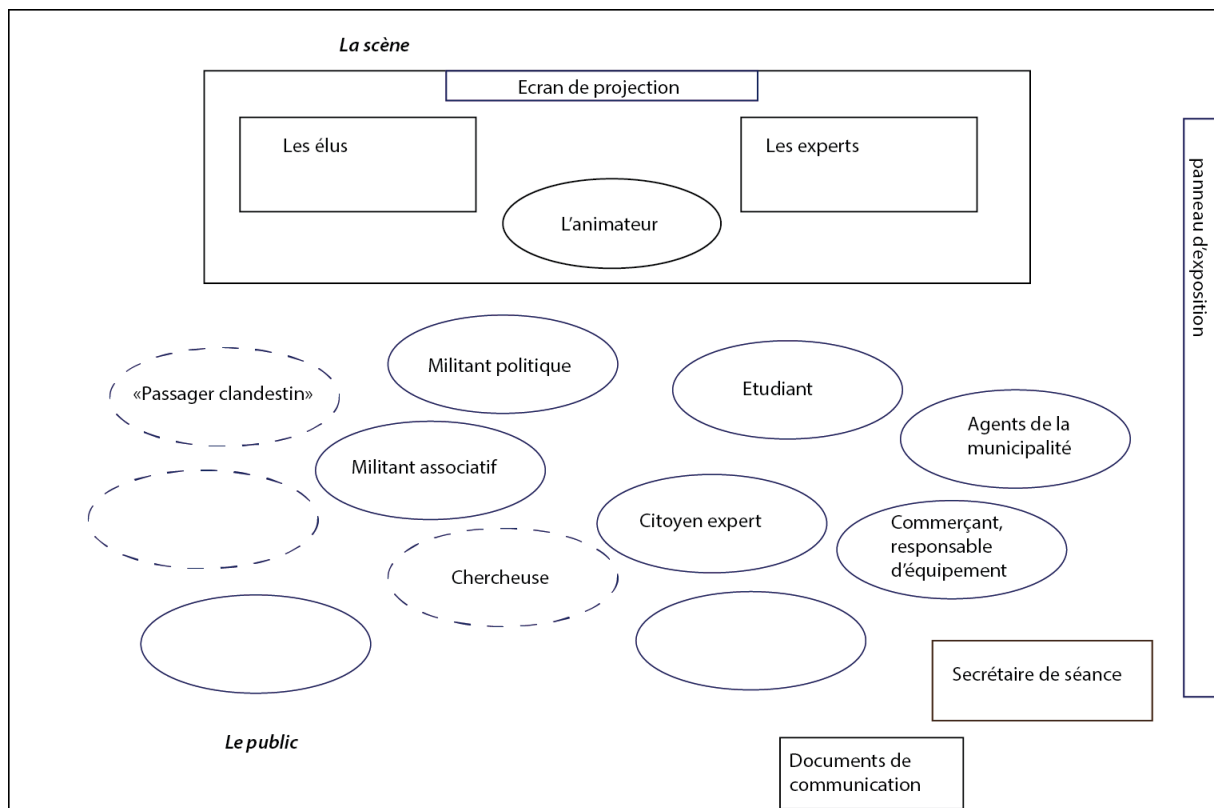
La scène

Ecran de projection

Les élus

Les experts

L'animateur

panneau d'exposition

«Passager clandestin»

Militant politique

Etudiant

Agents de la municipalité

Militant associatif

Citoyen expert

Commerçant, responsable d'équipement

Chercheuse

Secrétaire de séance

Le public

Documents de communication